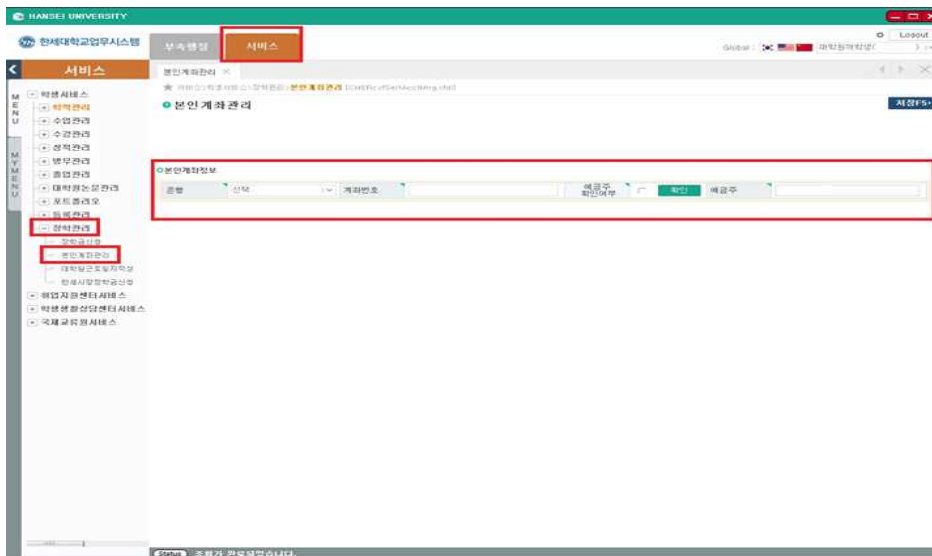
HANSEI UNIVERSITY

한세대학교업무시스템

부속행정 서비스

Logout

Global : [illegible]

서비스

MENU

MY MENU

- 학생서비스
+ 학적관리
+ 수업관리
+ 수강관리
+ 성적관리
+ 병무관리
+ 졸업관리
+ 대학원논문관리
+ 포트폴리오
+ 등록관리
- 장학관리
장학금신청
본인계좌관리
대학원근로일지작성
한세사랑장학금신청
+ 취업지원센터서비스
+ 학생생활상담센터서비스
+ 국제교류원서비스

본인계좌관리 ×

★ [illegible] > 장학관리 > 본인계좌관리 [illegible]

● 본인계좌관리

저장F5

○ 본인계좌정보

| 은행 | 선택 | 계좌번호 | | 예금주 확인여부 | ☐ 확인 | 예금주 | |
|---|---|---|---|---|---|---|---|

Status 조회가 완료되었습니다.